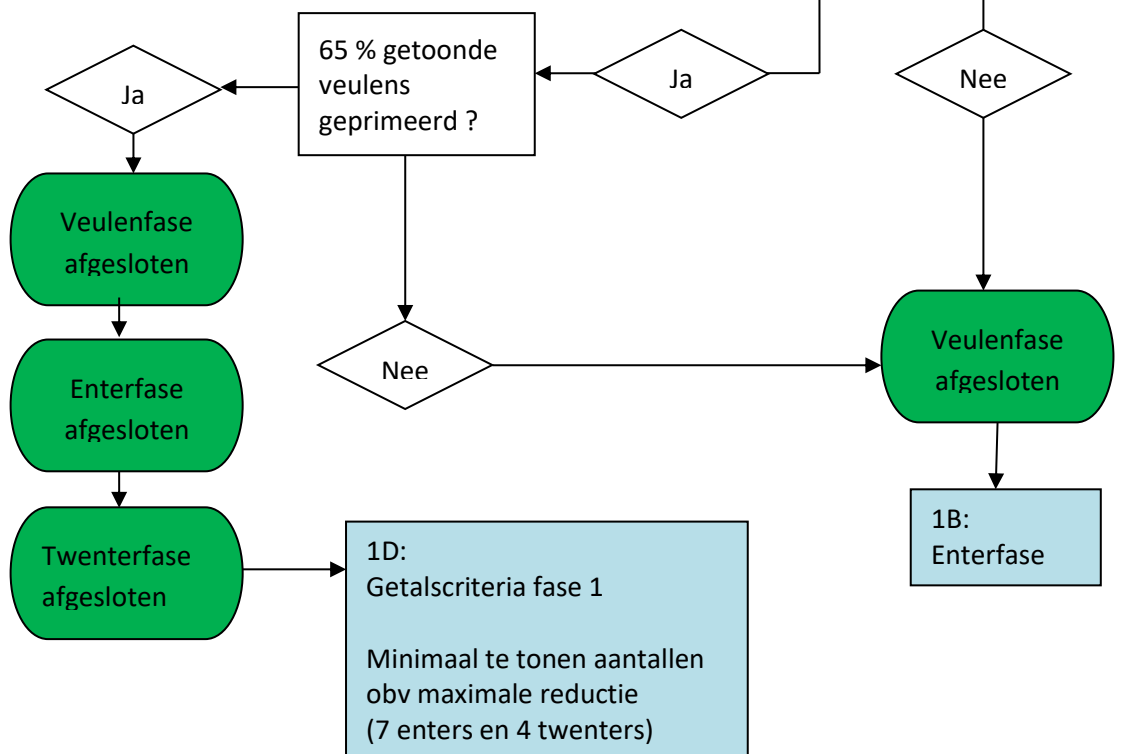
65 % getoonde veulens geprimeerd ?

Ja

Nee

Ja

Veulenfase afgesloten

Enterfase afgesloten

Twenterfase afgesloten

Nee

Veulenfase afgesloten

1B:
Enterfase

1D:
Getalscriteria fase 1

Minimaal te tonen aantallen obv maximale reductie (7 enters en 4 twenters)